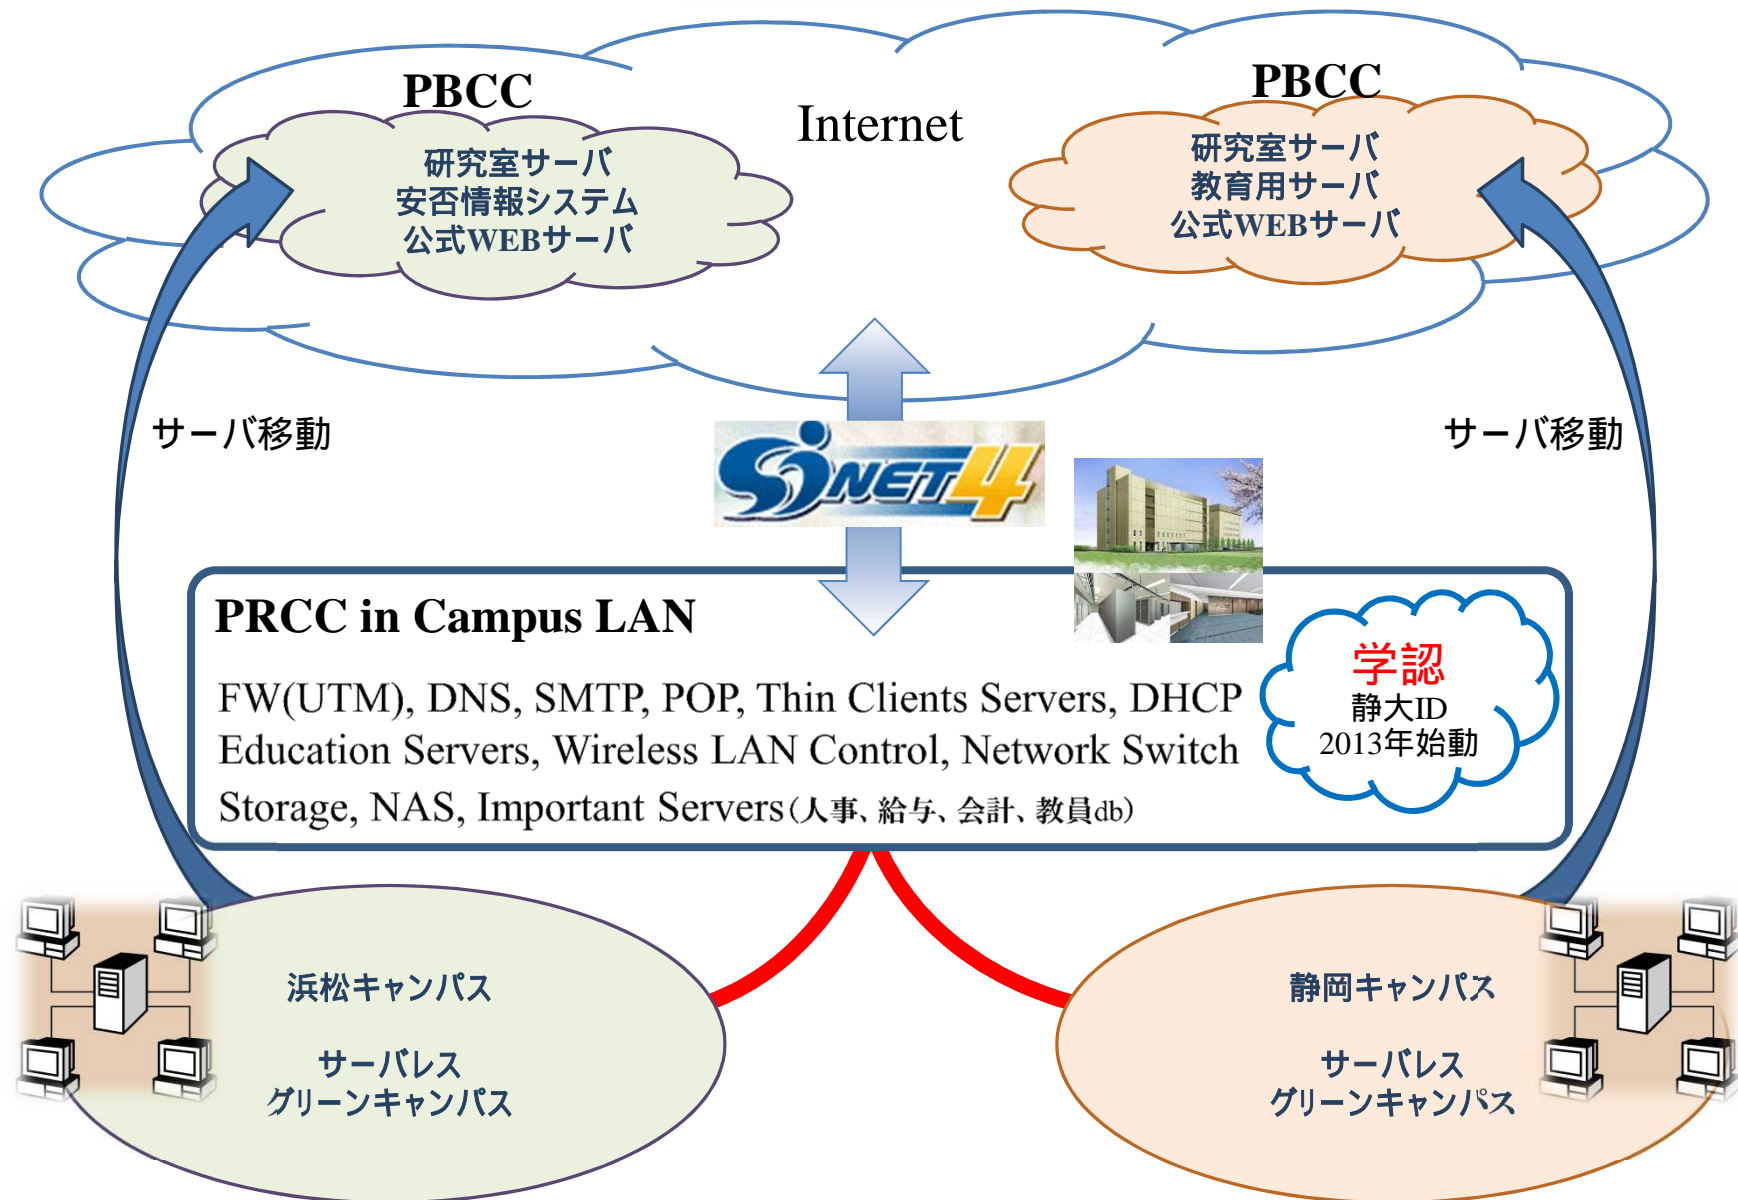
PBCC
研究室サーバ
安否情報システム
公式WEBサーバ

Internet

PBCC
研究室サーバ
教育用サーバ
公式WEBサーバ

サーバ移動

サーバ移動

SINET4

PRCC in Campus LAN

FW(UTM), DNS, SMTP, POP, Thin Clients Servers, DHCP
Education Servers, Wireless LAN Control, Network Switch
Storage, NAS, Important Servers(人事、給与、会計、教員db)

学認
静大ID
2013年始動

浜松キャンパス

サーバレス
グリーンキャンパス

静岡キャンパス

サーバレス
グリーンキャンパス